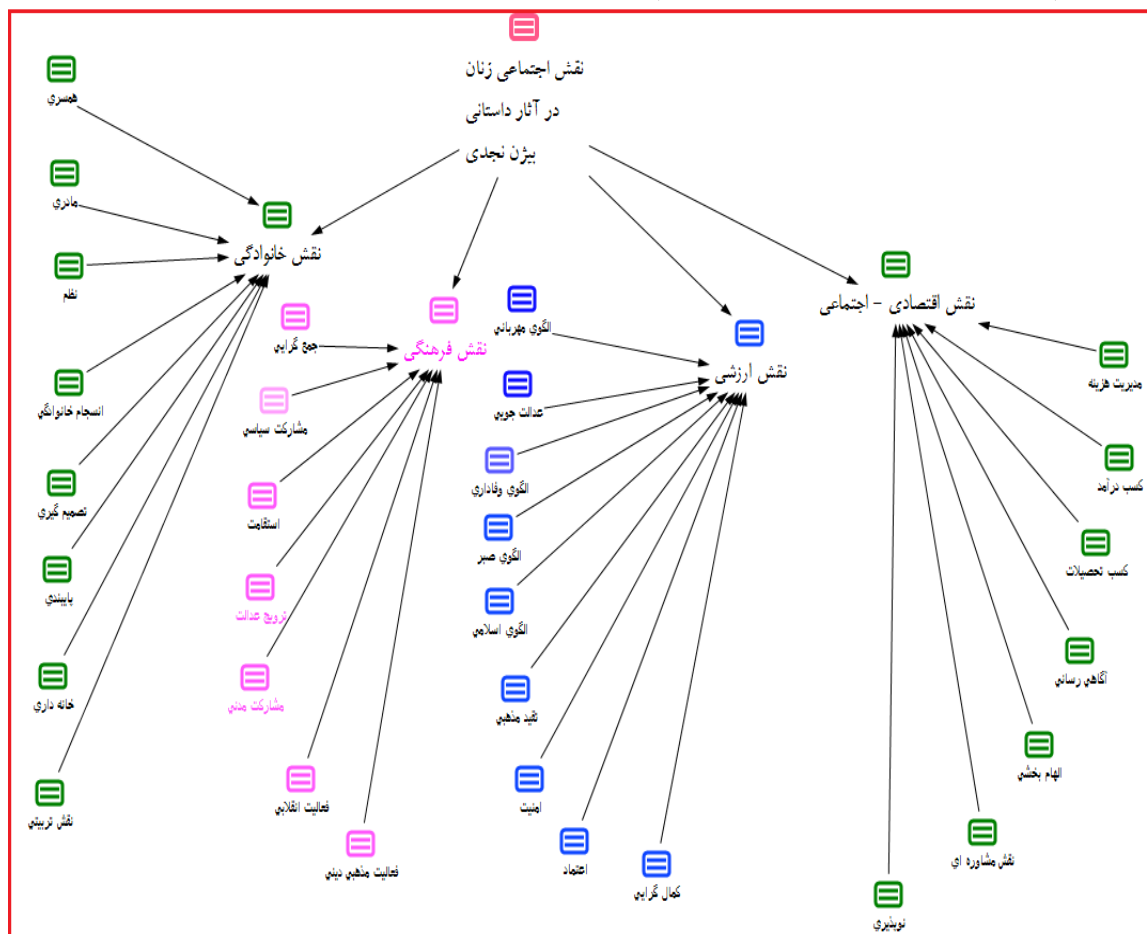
نقش اجتماعی زنان
در آثار داستانی
بیژن نجدی

همسری
مادری
نظم
انسجام خانوادگی
تصمیم گیری
پایبندی
خانه داری
نقش تربیتی
نقش خانوادگی

جمع گرایی
مشارکت سیاسی
استقامت
ترویج عدالت
مشارکت مدنی
فعالیت انقلابی
فعالیت مذهبی دینی
نقش فرهنگی

الگوی مهربانی
عدالت جویی
الگوی وفاداری
الگوی صبر
الگوی اسلامی
تقید مذهبی
امنیت
اعتماد
کمال گرایی
نقش ارزشی

نقش اقتصادی - اجتماعی
مدیریت هزینه
کسب درآمد
کسب تحصیلات
آگاهی رسانی
الهام بخشی
نقش مشاوره ای
نوپذیری